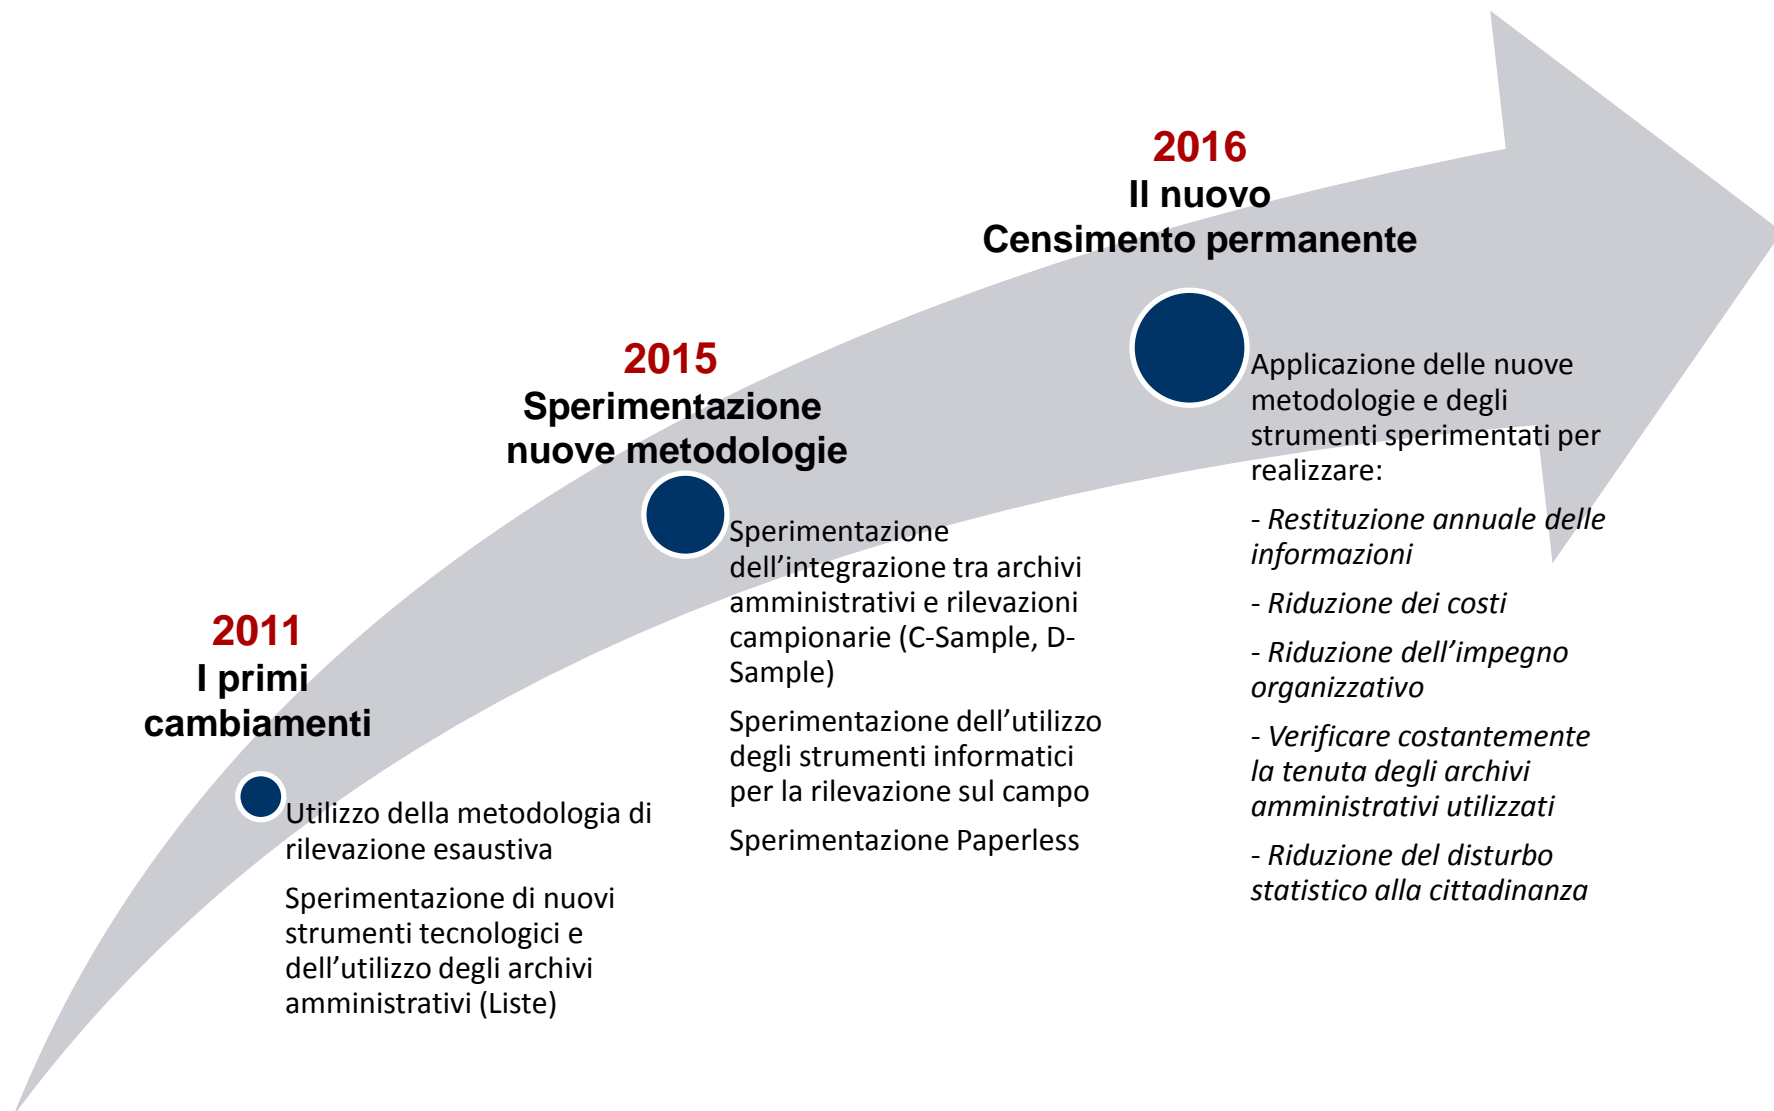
2011
I primi cambiamenti

Utilizzo della metodologia di rilevazione esaustiva

Sperimentazione di nuovi strumenti tecnologici e dell’utilizzo degli archivi amministrativi (Liste)

2015
Sperimentazione nuove metodologie

Sperimentazione dell’integrazione tra archivi amministrativi e rilevazioni campionarie (C-Sample, D-Sample)

Sperimentazione dell’utilizzo degli strumenti informatici per la rilevazione sul campo

Sperimentazione Paperless

2016
Il nuovo Censimento permanente

Applicazione delle nuove metodologie e degli strumenti sperimentati per realizzare:

- Restituzione annuale delle informazioni

- Riduzione dei costi

- Riduzione dell’impegno organizzativo

- Verificare costantemente la tenuta degli archivi amministrativi utilizzati

- Riduzione del disturbo statistico alla cittadinanza